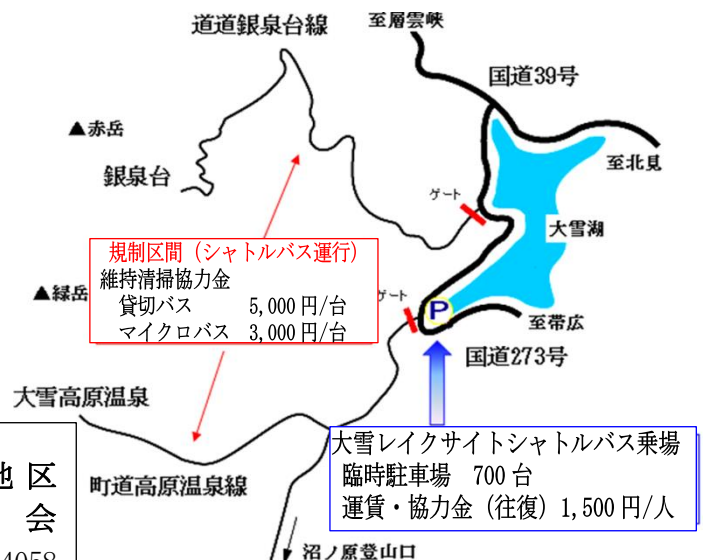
道道銀泉台線

至層雲峡

国道39号

▲赤岳

至北見

銀泉台

ゲート

大雪湖

規制区間（シャトルバス運行）
維持清掃協力金
貸切バス　5,000円/台
マイクロバス　3,000円/台

▲緑岳

ゲート

P

至帯広

国道273号

大雪高原温泉

地 区
会
4058

町道高原温泉線

大雪レイクサイトシャトルバス乗場
臨時駐車場　700台
運賃・協力金（往復）1,500円/人

沼ノ原登山口